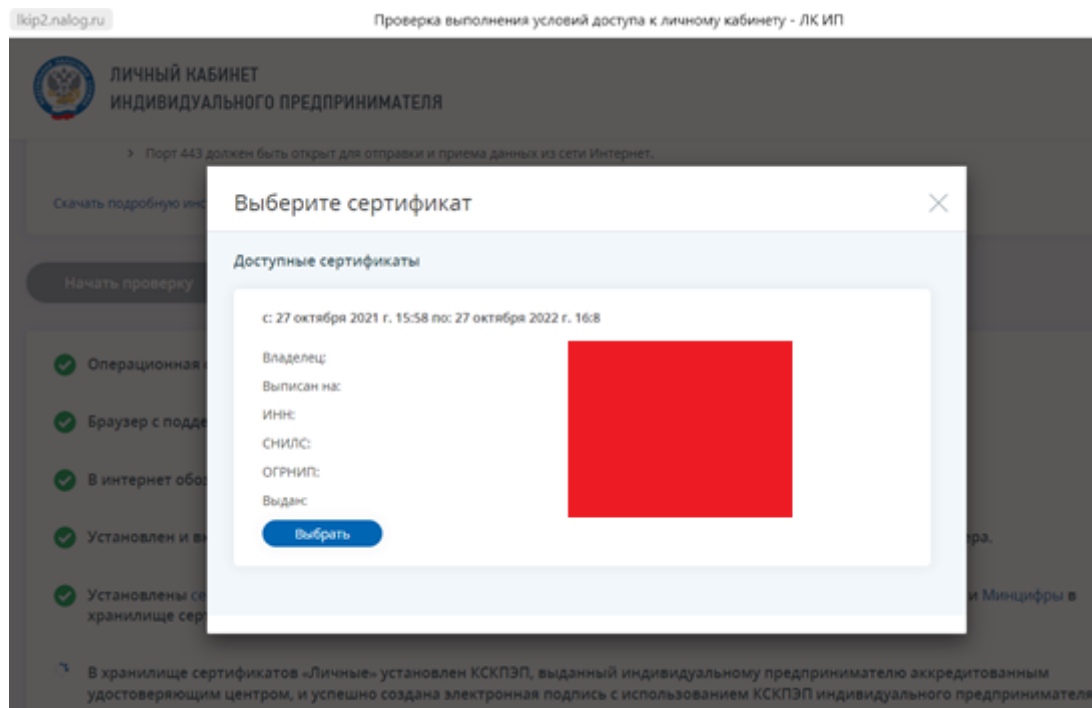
lkip2.nalog.ru

Проверка выполнения условий доступа к личному кабинету - ЛК ИП

ЛИЧНЫЙ КАБИНЕТ
ИНДИВИДУАЛЬНОГО ПРЕДПРИНИМАТЕЛЯ

> Порт 443 должен быть открыт для отправки и приема данных из сети Интернет.

Скачать подробную инс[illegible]

Начать проверку

Операционная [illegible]

Браузер с подде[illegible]

В интернет обо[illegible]

Установлен и в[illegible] ера.

Установлены се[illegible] и Минцифры в хранилище серт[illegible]

В хранилище сертификатов «Личные» установлен КСКПЭП, выданный индивидуальному предпринимателю аккредитованным удостоверяющим центром, и успешно создана электронная подпись с использованием КСКПЭП индивидуального предпринимателя

Выберите сертификат

Доступные сертификаты

с: 27 октября 2021 г. 15:58 по: 27 октября 2022 г. 16:8

Владелец:
Выписан на:
ИНН:
СНИЛС:
ОГРНИП:
Выдан:

Выбрать